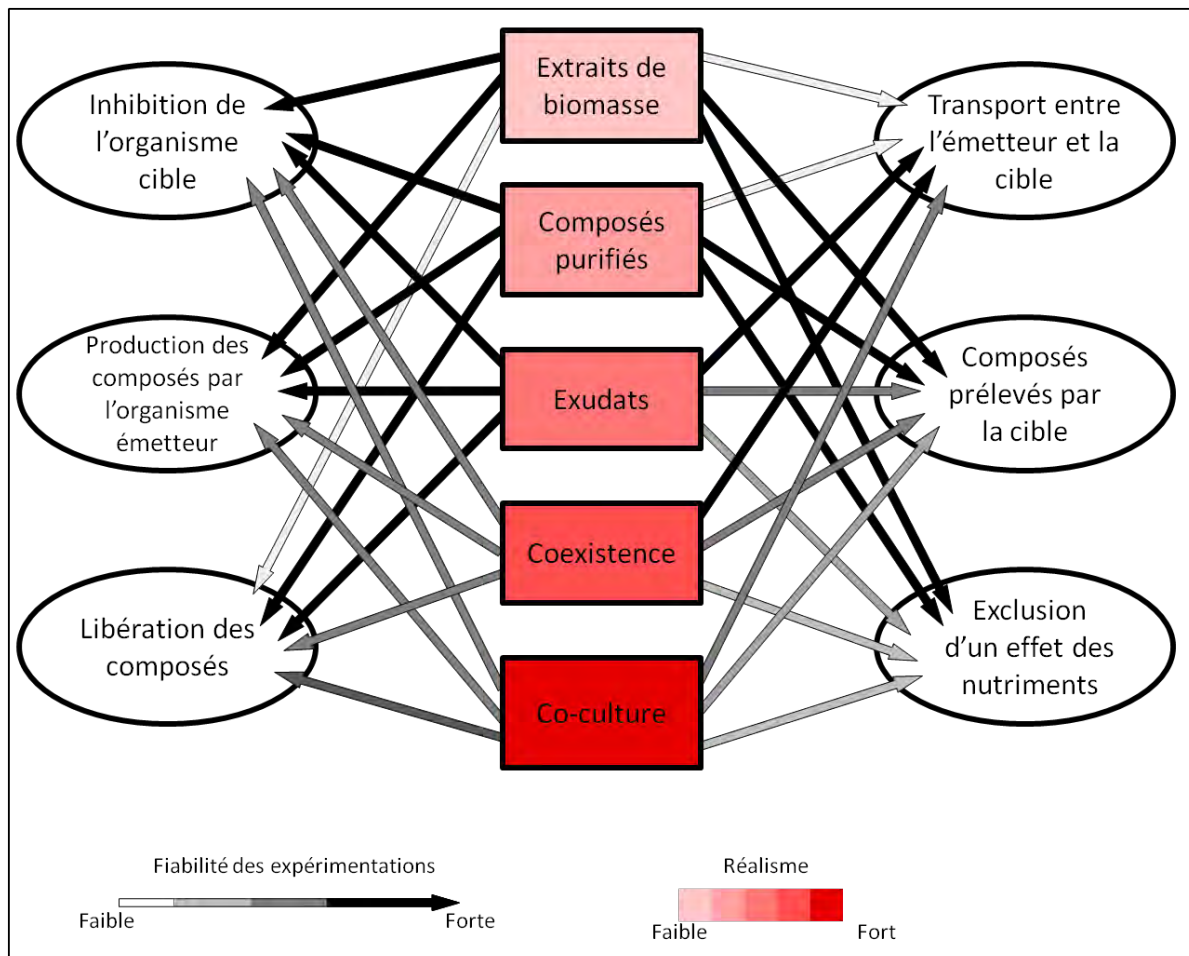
Inhibition de l’organisme cible

Production des composés par l’organisme émetteur

Libération des composés

Extraits de biomasse

Composés purifiés

Exudats

Coexistence

Co-culture

Transport entre l’émetteur et la cible

Composés prélevés par la cible

Exclusion d’un effet des nutriments

Fiabilité des expérimentations

Faible

Forte

Réalisme

Faible

Fort